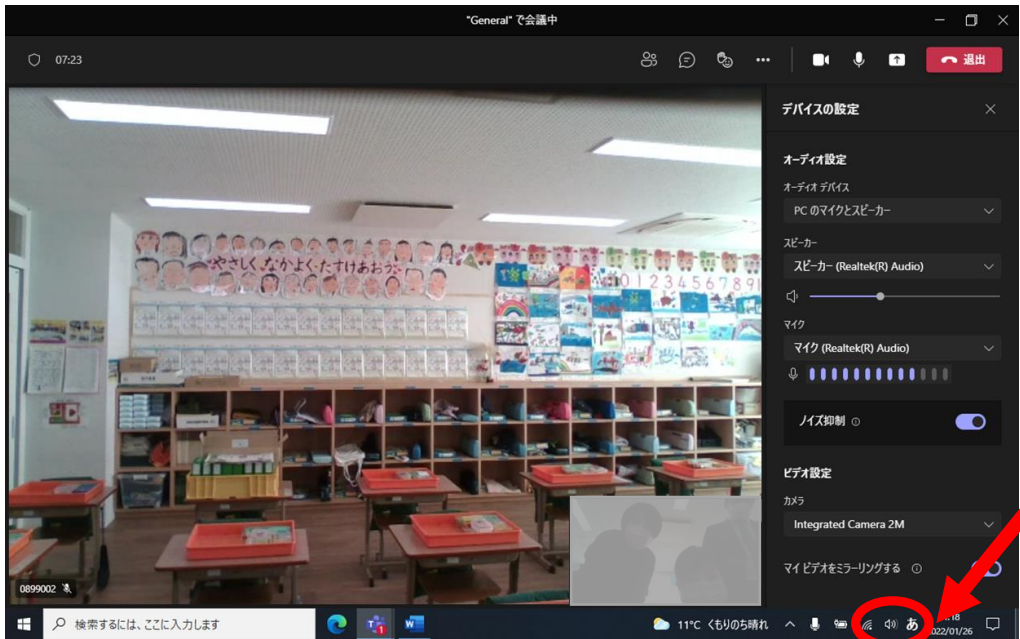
"General" で会議中

07:23

退出

デバイスの設定

オーディオ設定

オーディオ デバイス

PC のマイクとスピーカー

スピーカー

スピーカー (Realtek(R) Audio)

マイク

マイク (Realtek(R) Audio)

ノイズ抑制

ビデオ設定

カメラ

Integrated Camera 2M

マイ ビデオをミラーリングする

やさしく なかよく たすけあおう

0 1 2 3 4 5 6 7 8 9

0899002

検索するには、ここに入力します

11°C くもりのち晴れ

あ

2022/01/26